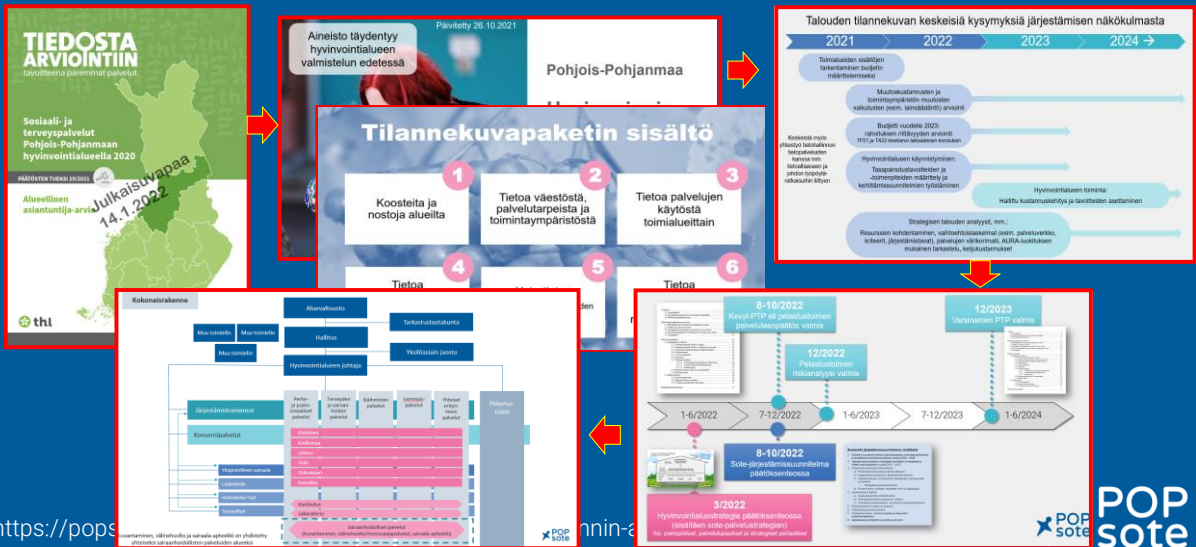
TIEDOSTA ARVIOINTIIN
tavoitteena paremmat palvelut

Sosiaali- ja terveyspalvelut Pohjois-Pohjanmaan hyvinvointialueella 2020

PÄÄTÖSTEN TUEKSI 19/2021

Alueellinen asiantuntija-arvi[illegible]

Julkaisuvapaa 14.1.2022

thl

Päivitetty 26.10.2021

Aineisto täydentyy hyvinvointialueen valmistelun edetessä

Pohjois-Pohjanmaa

Tilannekuvapaketin sisältö

1 Koosteita ja nostoja alueilta

2 Tietoa väestöstä, palvelutarpeista ja toimintaympäristöstä

3 Tietoa palvelujen käytöstä toimialueittain

4 Tietoa

5

6 Tietoa

Talouden tilannekuvan keskeisiä kysymyksiä järjestämisen näkökulmasta

2021 2022 2023 2024 →

Toimialueiden sisältöjen tarkentaminen budjetin määrittelemiseksi

Muutoskustannusten ja toimintaympäristön muutosten vaikutusten (esim. lainsäädäntö) arviointi

Budjetti vuodelle 2023: rahoituksen riittävyyden arviointi TP21 ja TA22-tasoihin laskettuna

Keskeistä myös yhteistyö tietohallinnon tietopalveluiden kanssa mm: tietoaltaaseen ja johdon työpöytäratkaisuihin liittyen

Hyvinvointialueen käynnistyminen: Tasapainotustavoitteiden ja -toimenpiteiden määrittely ja kehittämissuunnitelmien työstäminen

Hyvinvointialueen toiminta: Hallittu kustannuskehitys ja tavoitteiden asettaminen

Strategisen talouden analyysit, mm.: Resurssien kohdentaminen, vaihtoehtoiselaskelmat (esim. palveluverkko, kriteerit, järjestämistavat), palvelujen värikerimalli, AURA-luokituksen mukainen tarkastelu, kelpukustannukset

8-10/2022
Kevyt-PTP eli pelastustoimen palvelutasopäätös valmis

12/2022
Pelastustoimen riskianalyysi valmis

12/2023
Varsinainen PTP valmis

1-6/2022 7-12/2022 1-6/2023 7-12/2023 1-6/2024

8-10/2022
Sote-järjestämissuunnitelma päätöksenteossa

3/2022
Hyvinvointistrategia päätöksenteossa (sisältäen sote-palvelustrategian)
Sis. painopisteet, palvelulupaukset ja strategiset periaatteet

POP sote

Kokonaisrakenne

Aluevaltuusto
Tarkastuslautakunta
Muu toimielin
Muu toimielin
Muu toimielin
Hallitus
Yksilöasiain jaosto
Hyvinvointialueen johtaja
Järjestämistoiminnot
Konsernipalvelut
Perhe- ja psykososiaaliset palvelut
Terveyden- ja sairaanhoidon palvelut
Ikäihmisten palvelut
Vammaispalvelut
Yhteiset erityistason palvelut
Pelastustoimi
Ensihoito
Lääkehuolto
Laboratorio
Sairaanhoidolliset palvelut

POP sote

https://pops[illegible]nnin-a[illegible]

POP sote